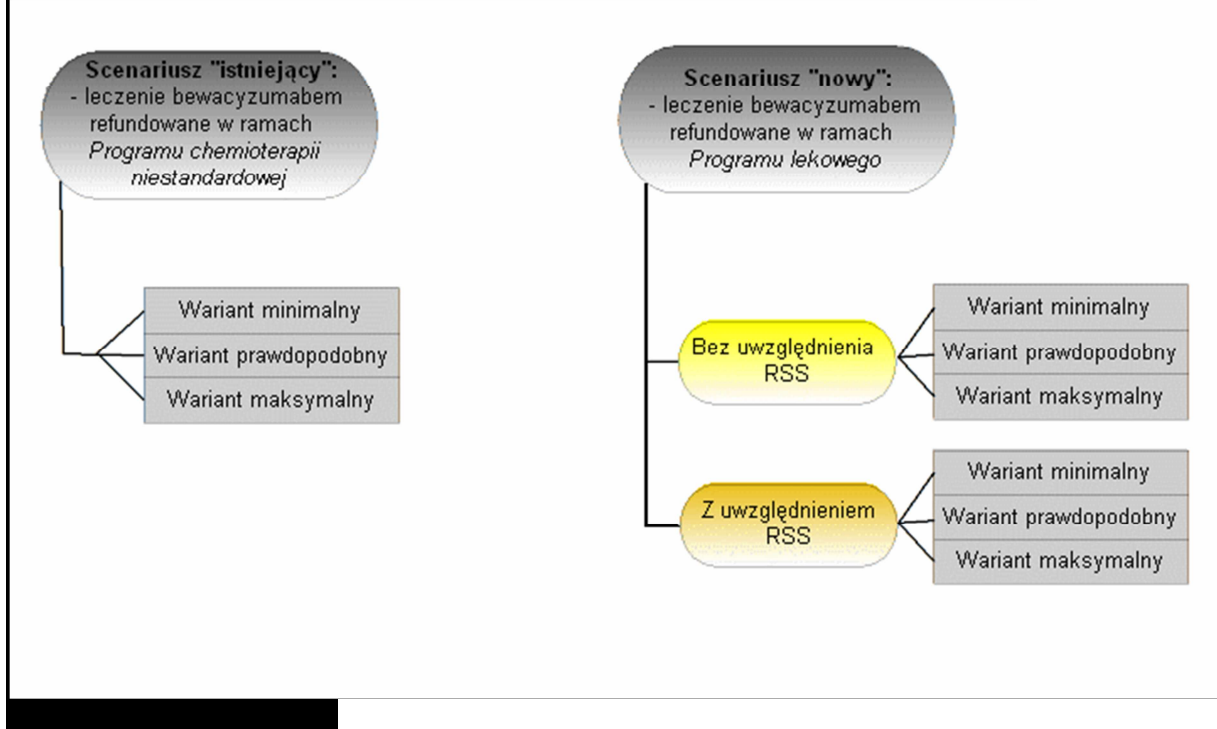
Scenariusz "istniejący":
- leczenie bewacyzumabem refundowane w ramach *Programu chemioterapii niestandardowej*

Wariant minimalny
Wariant prawdopodobny
Wariant maksymalny

Scenariusz "nowy":
- leczenie bewacyzumabem refundowane w ramach *Programu lekowego*

Bez uwzględnienia RSS

Wariant minimalny
Wariant prawdopodobny
Wariant maksymalny

Z uwzględnieniem RSS

Wariant minimalny
Wariant prawdopodobny
Wariant maksymalny